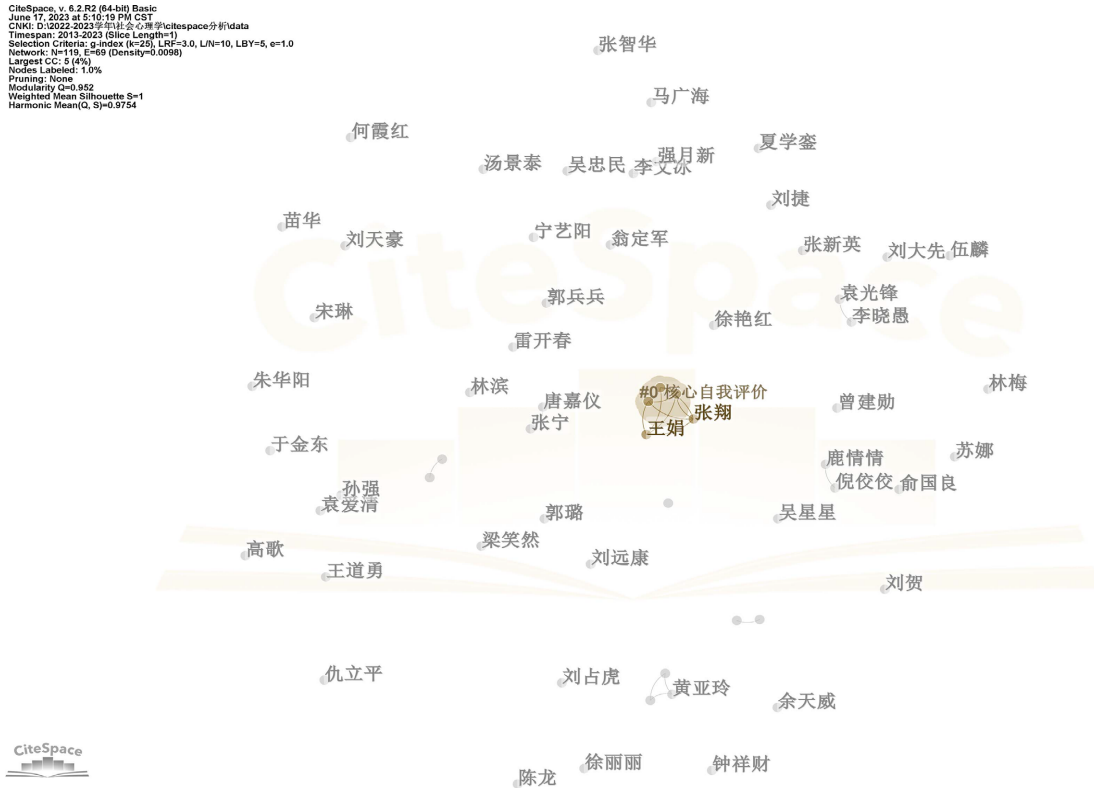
CiteSpace, v. 6.2.R2 (64-bit) Basic
June 17, 2023 at 5:10:19 PM CST
CNKI: D:\2022-2023学年\社会心理学\citespace分析\data
Timespan: 2013-2023 (Slice Length=1)
Selection Criteria: g-index (k=25), LRF=3.0, L/N=10, LBY=5, e=1.0
Network: N=119, E=69 (Density=0.0098)
Largest CC: 5 (4%)
Nodes Labeled: 1.0%
Pruning: None
Modularity Q=0.952
Weighted Mean Silhouette S=1
Harmonic Mean(Q, S)=0.9754

张智华
马广海
何霞红
汤景泰
吴忠民
强月新
李文冰
夏学銮
刘捷
苗华
刘天豪
宁艺阳
翁定军
张新英
刘大先
伍麟
袁光锋
宋琳
郭兵兵
李晓愚
徐艳红
雷开春
朱华阳
林滨
唐嘉仪
#0 核心自我评价
林梅
曾建勋
张翔
张宁
王娟
于金东
苏娜
鹿情情
倪佼佼
俞国良
孙强
袁爱清
郭璐
吴星星
梁笑然
高歌
刘远康
王道勇
刘贺
仇立平
刘占虎
黄亚玲
余天威
CiteSpace
徐丽丽
钟祥财
陈龙